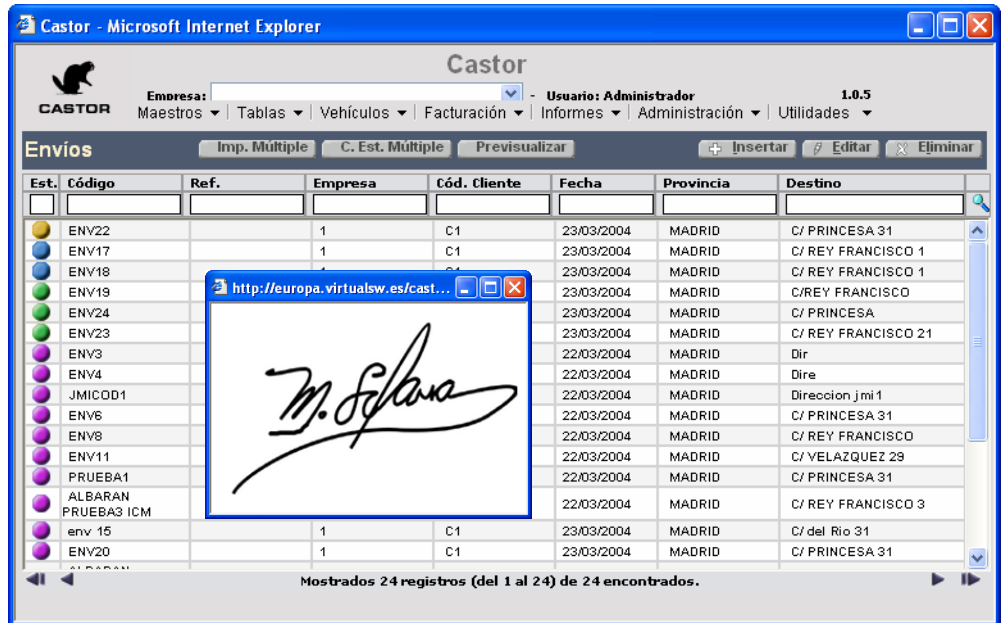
Castor - Microsoft Internet Explorer

CASTOR

Castor

Empresa: - Usuario: Administrador 1.0.5

Maestros ▾ | Tablas ▾ | Vehículos ▾ | Facturación ▾ | Informes ▾ | Administración ▾ | Utilidades ▾

Envíos

Imp. Múltiple | C. Est. Múltiple | Previsualizar | Insertar | Editar | Eliminar

| Est. | Código | Ref. | Empresa | Cód. Cliente | Fecha | Provincia | Destino |
|---|---|---|---|---|---|---|---|
| | ENV22 | | 1 | C1 | 23/03/2004 | MADRID | C/ PRINCESA 31 |
| | ENV17 | | 1 | C1 | 23/03/2004 | MADRID | C/ REY FRANCISCO 1 |
| | ENV18 | | 1 | C1 | 23/03/2004 | MADRID | C/ REY FRANCISCO 1 |
| | ENV19 | | | | 23/03/2004 | MADRID | C/REY FRANCISCO |
| | ENV24 | | | | 23/03/2004 | MADRID | C/ PRINCESA |
| | ENV23 | | | | 23/03/2004 | MADRID | C/ REY FRANCISCO 21 |
| | ENV3 | | | | 22/03/2004 | MADRID | Dir |
| | ENV4 | | | | 22/03/2004 | MADRID | Dire |
| | JMICOD1 | | | | 22/03/2004 | MADRID | Direccion jmi1 |
| | ENV6 | | | | 22/03/2004 | MADRID | C/ PRINCESA 31 |
| | ENV8 | | | | 22/03/2004 | MADRID | C/ REY FRANCISCO |
| | ENV11 | | | | 22/03/2004 | MADRID | C/ VELAZQUEZ 29 |
| | PRUEBA1 | | | | 22/03/2004 | MADRID | C/ PRINCESA 31 |
| | ALBARAN PRUEBA3 ICM | | | | 22/03/2004 | MADRID | C/ REY FRANCISCO 3 |
| | env 15 | | 1 | C1 | 23/03/2004 | MADRID | C/ del Rio 31 |
| | ENV20 | | 1 | C1 | 23/03/2004 | MADRID | C/ PRINCESA 31 |

http://europa.virtualsw.es/cast...

M. Sfava

Mostrados 24 registros (del 1 al 24) de 24 encontrados.